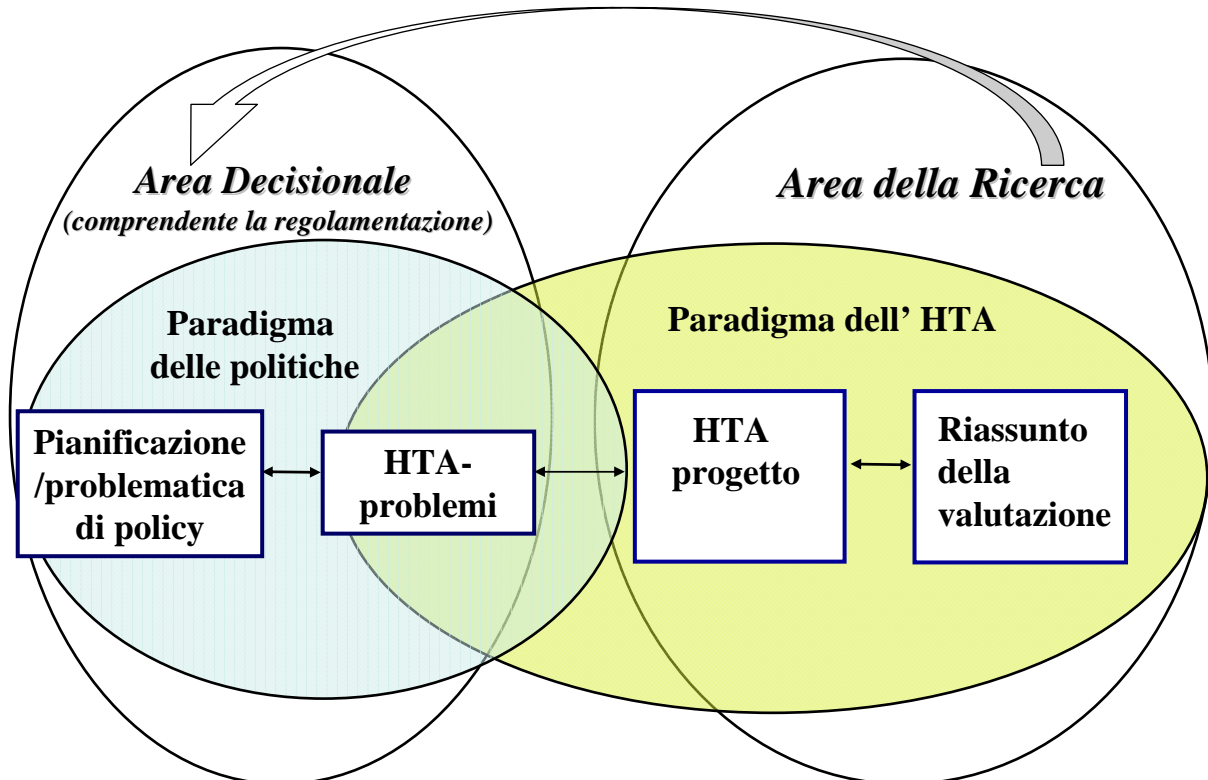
Area Decisionale
(comprendente la regolamentazione)

Area della Ricerca

Paradigma delle politiche

Paradigma dell' HTA

Pianificazione /problematica di policy

HTA-problemi

HTA progetto

Riassunto della valutazione